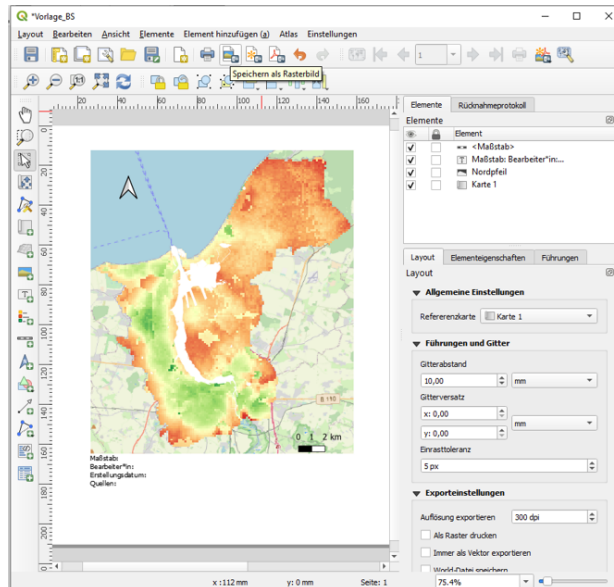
*Vorlage_BS

Layout Bearbeiten Ansicht Elemente Element hinzufügen (a) Atlas Einstellungen

1

Speichern als Rasterbild

20 40 60 80 100 120 140 160

Elemente Rücknahmeprotokoll

Elemente

Element

<Maßstab>

Maßstab: Bearbeiter*in:...

Nordpfeil

Karte 1

Layout Elementeigenschaften Führungen

Layout

Allgemeine Einstellungen

Referenzkarte Karte 1

Führungen und Gitter

Gitterabstand

10,00 mm

Gitterversatz

x: 0,00 mm

y: 0,00

Einrasttoleranz

5 px

Exporteinstellungen

Auflösung exportieren 300 dpi

Als Raster drucken

Immer als Vektor exportieren

World-Datei speichern

B 110

0 1 2 km

Maßstab:
Bearbeiter*in:
Erstellungsdatum:
Quellen:

x: 112 mm y: 0 mm Seite: 1 75.4%